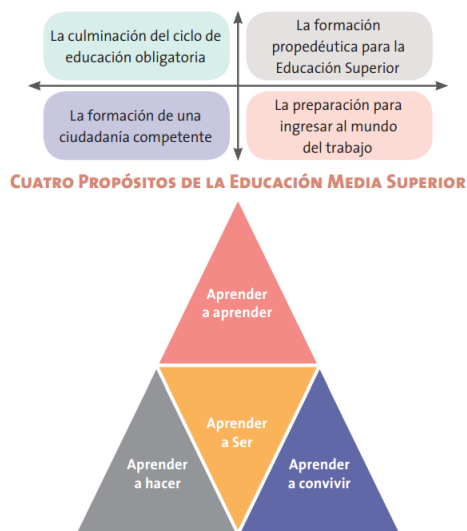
La culminación del ciclo de educación obligatoria

La formación propedéutica para la Educación Superior

La formación de una ciudadanía competente

La preparación para ingresar al mundo del trabajo

Cuatro Propósitos de la Educación Media Superior

Aprender a aprender

Aprender a hacer

Aprender a Ser

Aprender a convivir